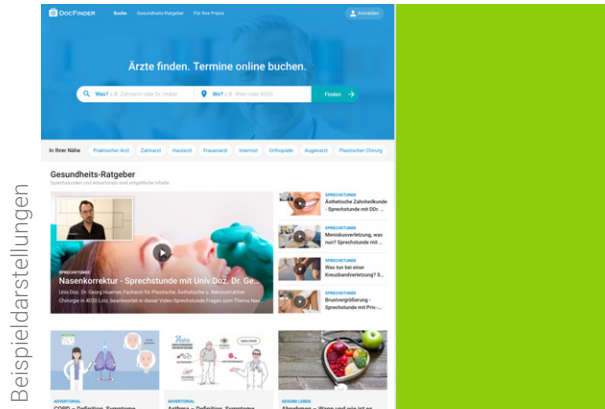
Beispieldarstellungen

DocFinder Suche Gesundheits-Ratgeber Für Ihre Praxis Anmelden

Ärzte finden. Termine online buchen.

Was? z.B. Zahnarzt oder Dr. Huber Wo? z.B. Wien oder 4020 Finden

In Ihrer Nähe Praktischer Arzt Zahnarzt Hautarzt Frauenarzt Internist Orthopäde Augenarzt Plastischer Chirurg

Gesundheits-Ratgeber
Sprechstunden und Advertorials und ertgeltliche Inhalte

SPRECHSTUNDE
Nasenkorrektur - Sprechstunde mit Univ.Doz. Dr. Ge...
Univ.Doz. Dr. Georg Huemer, Facharzt für Plastische, Ästhetische u. Rekonstruktive Chirurgie in 4020 Linz, beantwortet in dieser Video-Sprechstunde Fragen zum Thema Nas...

SPRECHSTUNDE
Ästhetische Zahnheilkunde - Sprechstunde mit DDr. ...

SPRECHSTUNDE
Meniskusverletzung, was nun? Sprechstunde mit ...

SPRECHSTUNDE
Was tun bei einer Kreuzbandverletzung? Sp...

SPRECHSTUNDE
Brustvergrößerung - Sprechstunde mit Priv.-...

ADVERTORIAL
COPD – Definition, Symptome...

ADVERTORIAL
Asthma – Definition, Symptome...

GESUND LEBEN
Abnehmen – Wann und wie ist es...